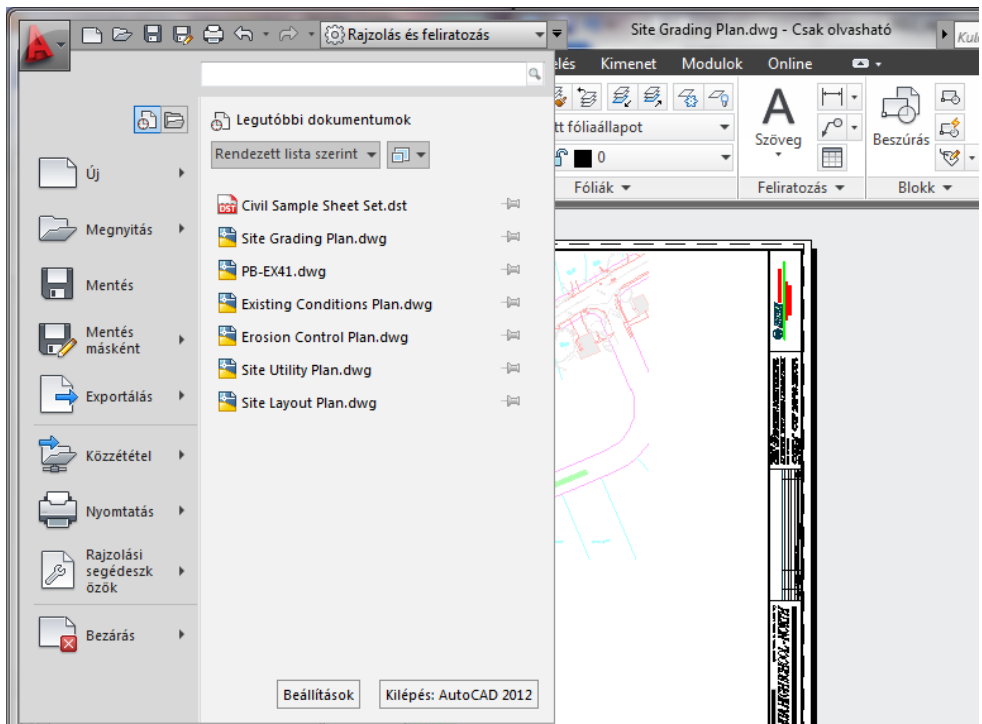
Rajzolás és feliratozás

Site Grading Plan.dwg - Csak olvasható

Kul

elés Kimenet Modulok Online

tt fóliaállapot

0

Fóliák

Szöveg

Feliratozás

Beszúrás

Blokk

Legutóbbi dokumentumok

Rendezett lista szerint

Új

Megnyitás

Mentés

Mentés másként

Exportálás

Közzététel

Nyomtatás

Rajzolási segédeszközök

Bezárás

Civil Sample Sheet Set.dst

Site Grading Plan.dwg

PB-EX41.dwg

Existing Conditions Plan.dwg

Erosion Control Plan.dwg

Site Utility Plan.dwg

Site Layout Plan.dwg

Beállítások

Kilépés: AutoCAD 2012